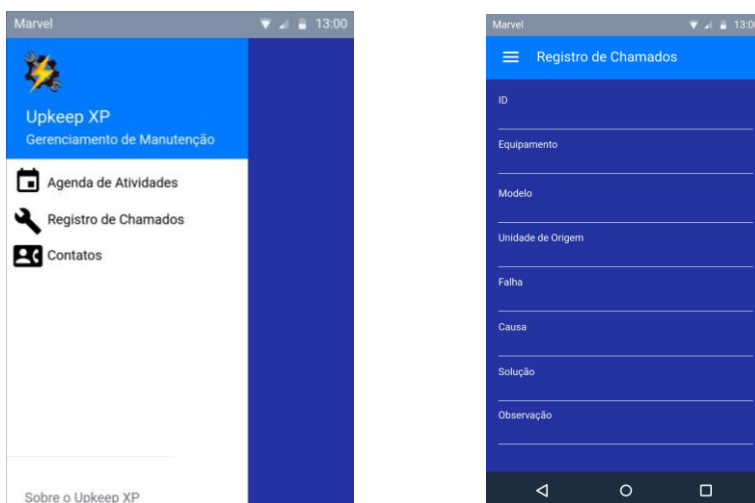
Marvel 13:00

Upkeep XP
Gerenciamento de Manutenção

Agenda de Atividades
Registro de Chamados
Contatos

Sobre o Upkeep XP

Marvel 13:00

Registro de Chamados

ID

Equipamento

Modelo

Unidade de Origem

Falha

Causa

Solução

Observação